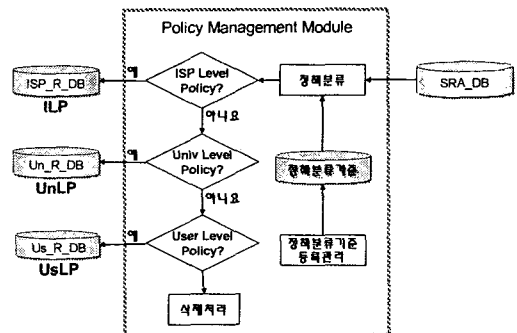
Policy Management Module

ISP_R_DB
ILP

예

ISP Level Policy?

정책분류

SRA_DB

아니요

Un_R_DB
UnLP

예

Univ Level Policy?

정책분류기준

아니요

Us_R_DB
UsLP

예

User Level Policy?

정책분류기준 등록관리

삭제처리